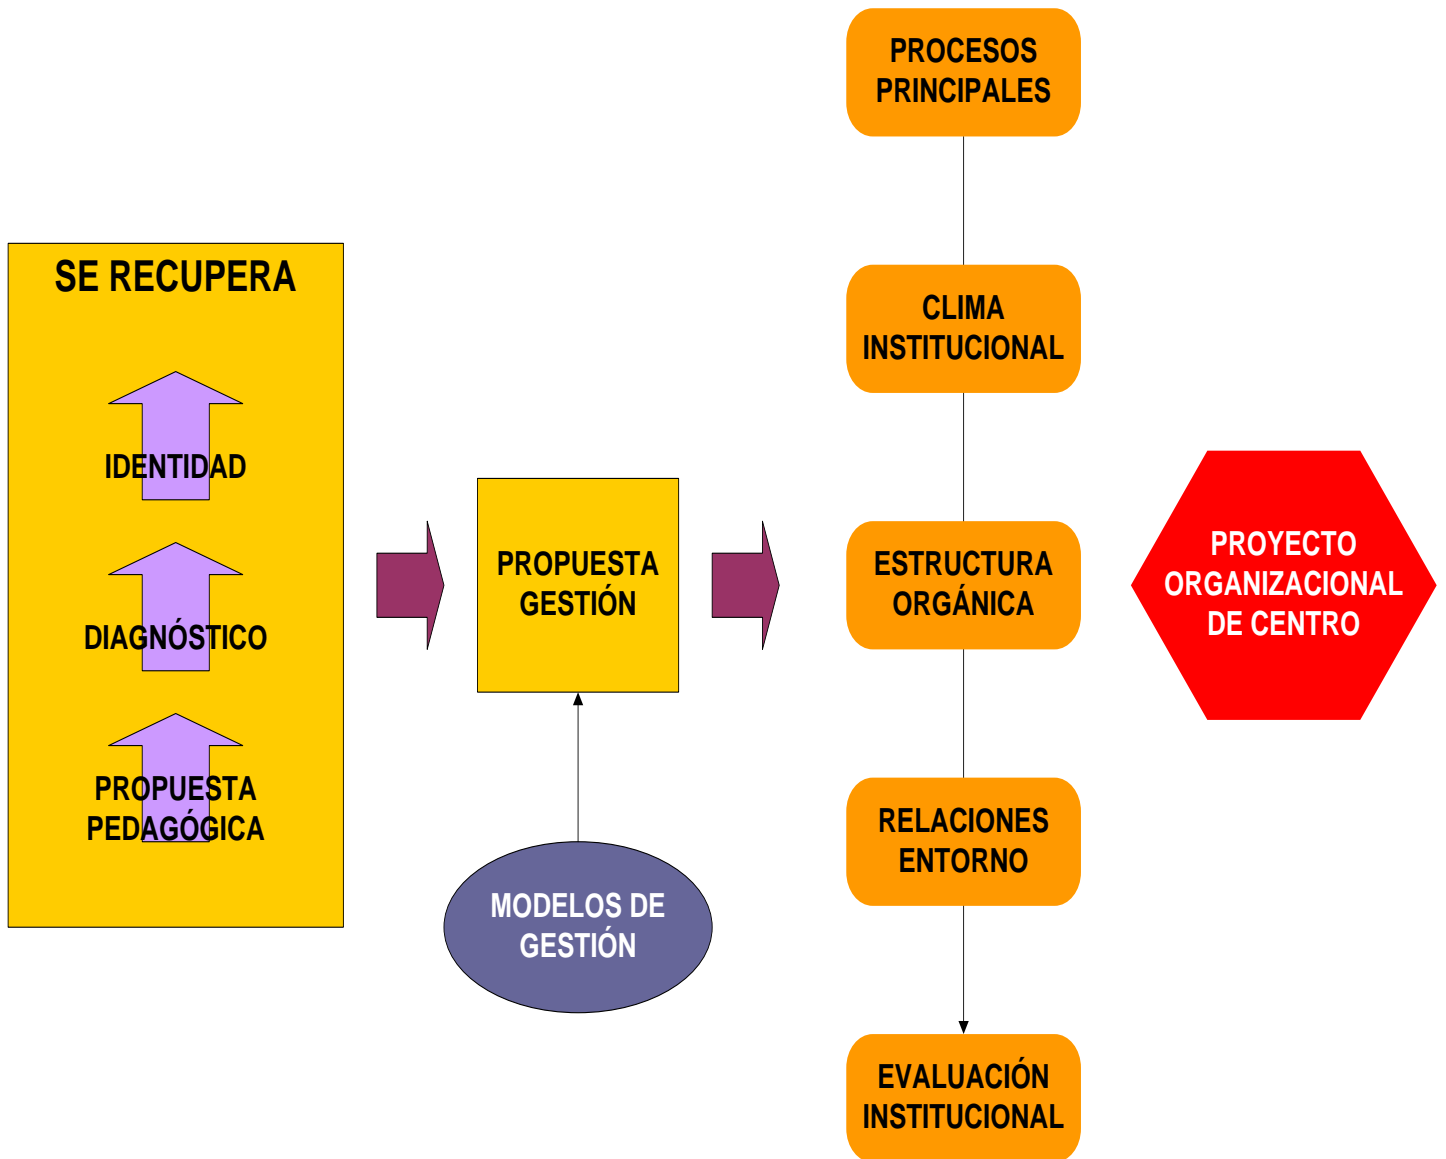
SE RECUPERA

IDENTIDAD

DIAGNÓSTICO

PROPUESTA PEDAGÓGICA

PROPUESTA GESTIÓN

MODELOS DE GESTIÓN

PROCESOS PRINCIPALES

CLIMA INSTITUCIONAL

ESTRUCTURA ORGÁNICA

RELACIONES ENTORNO

EVALUACIÓN INSTITUCIONAL

PROYECTO ORGANIZACIONAL DE CENTRO